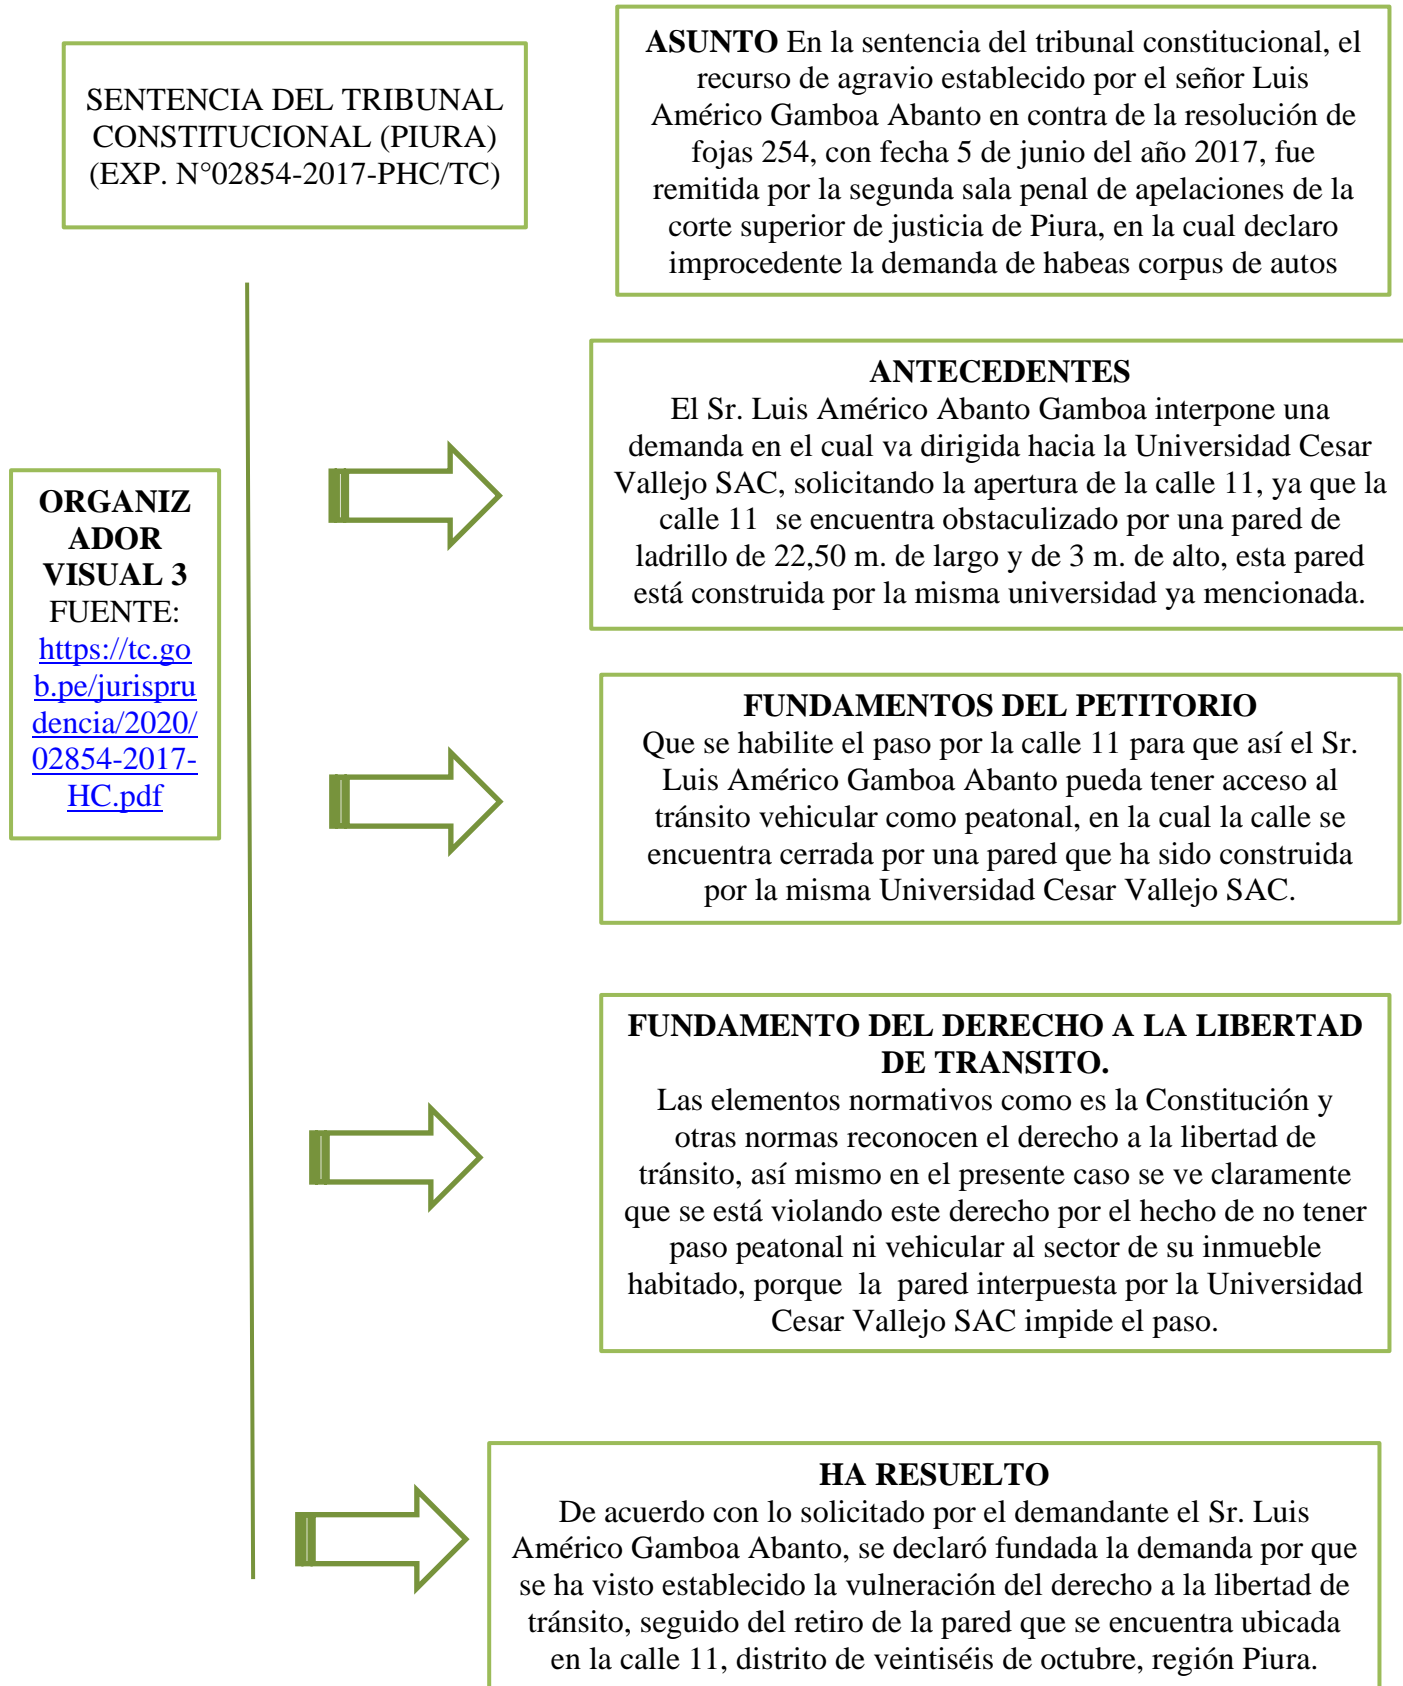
SENTENCIA DEL TRIBUNAL CONSTITUCIONAL (PIURA) (EXP. N°02854-2017-PHC/TC)

**ASUNTO** En la sentencia del tribunal constitucional, el recurso de agravio establecido por el señor Luis Américo Gamboa Abanto en contra de la resolución de fojas 254, con fecha 5 de junio del año 2017, fue remitida por la segunda sala penal de apelaciones de la corte superior de justicia de Piura, en la cual declaro improcedente la demanda de habeas corpus de autos

**ORGANIZADOR VISUAL 3**
FUENTE: https://tc.gob.pe/jurisprudencia/2020/02854-2017-HC.pdf

**ANTECEDENTES**
El Sr. Luis Américo Abanto Gamboa interpone una demanda en el cual va dirigida hacia la Universidad Cesar Vallejo SAC, solicitando la apertura de la calle 11, ya que la calle 11 se encuentra obstaculizado por una pared de ladrillo de 22,50 m. de largo y de 3 m. de alto, esta pared está construida por la misma universidad ya mencionada.

**FUNDAMENTOS DEL PETITORIO**
Que se habilite el paso por la calle 11 para que así el Sr. Luis Américo Gamboa Abanto pueda tener acceso al tránsito vehicular como peatonal, en la cual la calle se encuentra cerrada por una pared que ha sido construida por la misma Universidad Cesar Vallejo SAC.

**FUNDAMENTO DEL DERECHO A LA LIBERTAD DE TRANSITO.**
Las elementos normativos como es la Constitución y otras normas reconocen el derecho a la libertad de tránsito, así mismo en el presente caso se ve claramente que se está violando este derecho por el hecho de no tener paso peatonal ni vehicular al sector de su inmueble habitado, porque la pared interpuesta por la Universidad Cesar Vallejo SAC impide el paso.

**HA RESUELTO**
De acuerdo con lo solicitado por el demandante el Sr. Luis Américo Gamboa Abanto, se declaró fundada la demanda por que se ha visto establecido la vulneración del derecho a la libertad de tránsito, seguido del retiro de la pared que se encuentra ubicada en la calle 11, distrito de veintiséis de octubre, región Piura.